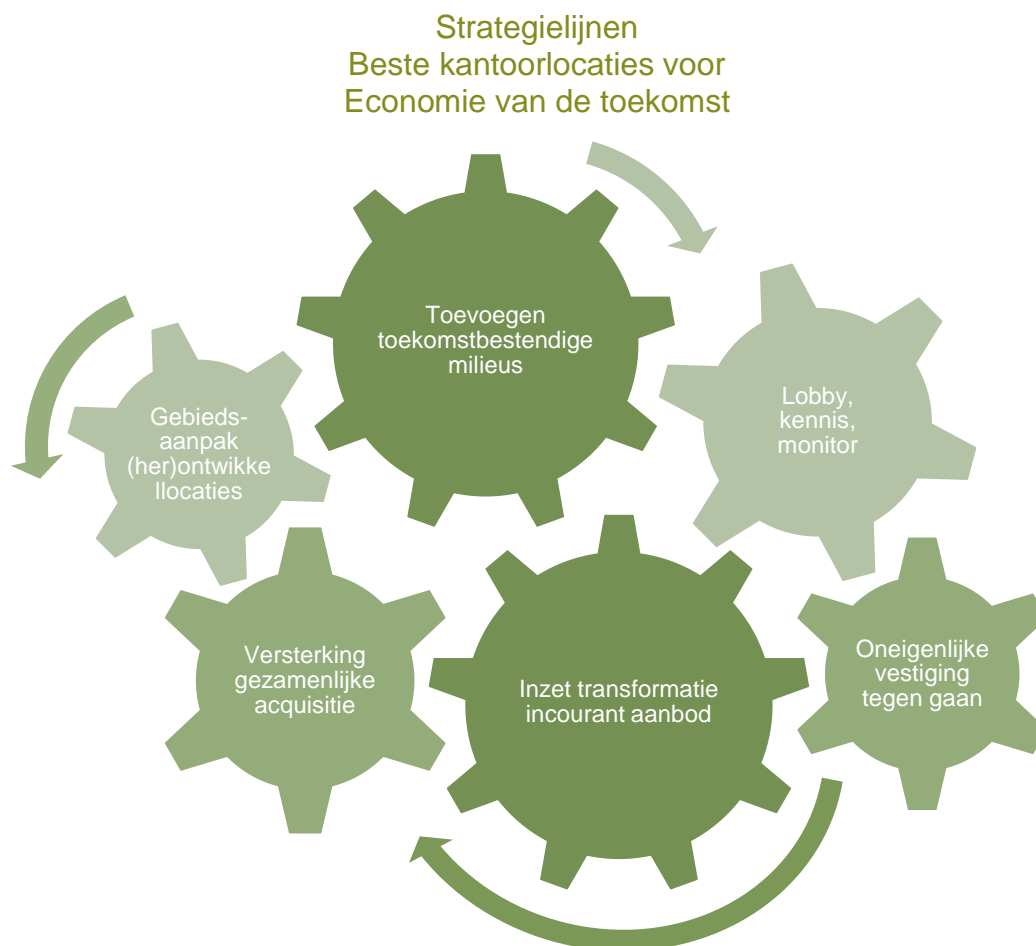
Strategielijnen
Beste kantoorlocaties voor
Economie van de toekomst

Toevoegen toekomstbestendige milieus

Lobby, kennis, monitor

Gebiedsaanpak (her)ontwikkelocaties

Versterking gezamenlijke acquisitie

Inzet transformatie incourant aanbod

Oneigenlijke vestiging tegen gaan